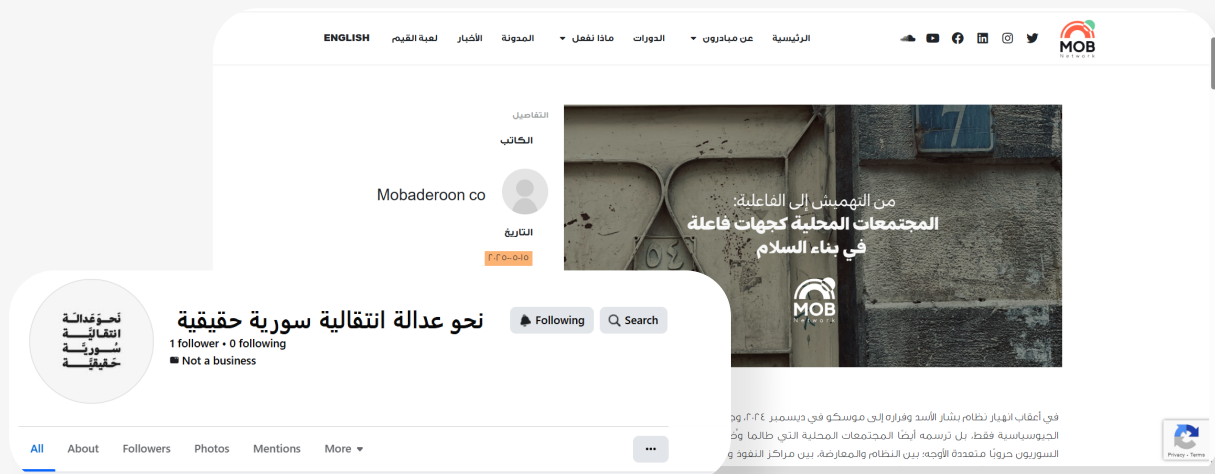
MOB Network

الرئيسية
عن مبادرون
الدورات
ماذا نفعل
المدونة
الأخبار
لعبة القيم
ENGLISH

التفاصيل
الكاتب
Mobaderoon co
التاريخ
٢٠٢٥-٠٥-١٥

من التهميش إلى الفاعلية:
المجتمعات المحلية كجهات فاعلة في بناء السلام

MOB Network

في أعقاب انهيار نظام بشار الأسد وفراره إلى موسكو في ديسمبر ٢٠٢٤، وج
الجيوسياسية فقط، بل ترسمه أيضًا المجتمعات المحلية التي طالما وُ
السوريون حروبًا متعددة الأوجه: بين النظام والمعارضة، بين مراكز النفوذ و

نحـو عدالـة انتقاليـة سـوريـة حقيقيـة

نحو عدالة انتقالية سورية حقيقية
1 follower • 0 following
Not a business
Following
Search

All
About
Followers
Photos
Mentions
More
...

Privacy - Terms